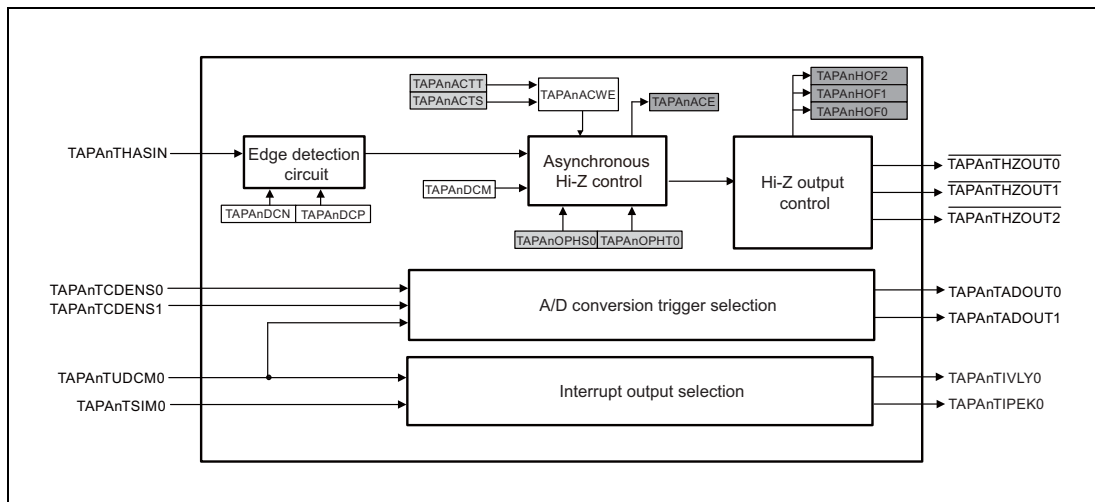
TAPAnACTT
TAPAnACTS
TAPAnACWE
TAPAnACE
TAPAnHOF2
TAPAnHOF1
TAPAnHOF0

TAPAnTHASIN
Edge detection circuit
TAPAnDCN
TAPAnDCP
Asynchronous Hi-Z control
TAPAnDCM
TAPAnOPHS0
TAPAnOPHT0
Hi-Z output control
$\overline{TAPAnTHZOUT0}$
$\overline{TAPAnTHZOUT1}$
$\overline{TAPAnTHZOUT2}$

TAPAnTCDENS0
TAPAnTCDENS1
A/D conversion trigger selection
TAPAnTADOUT0
TAPAnTADOUT1

TAPAnTUDCM0
TAPAnTSIM0
Interrupt output selection
TAPAnTIVLY0
TAPAnTIPEK0